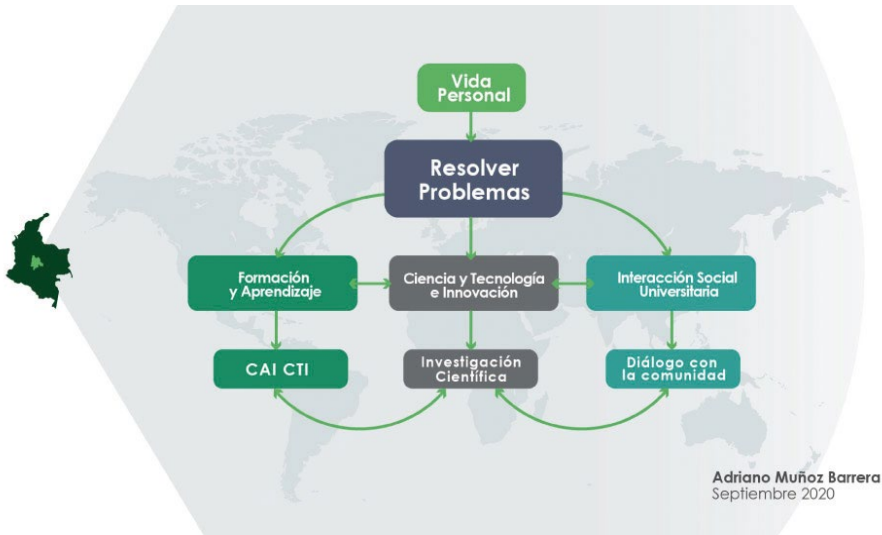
Vida Personal

Resolver Problemas

Formación y Aprendizaje

Ciencia y Tecnología e Innovación

Interacción Social Universitaria

CAI CTI

Investigación Científica

Diálogo con la comunidad

Adriano Muñoz Barrera
Septiembre 2020